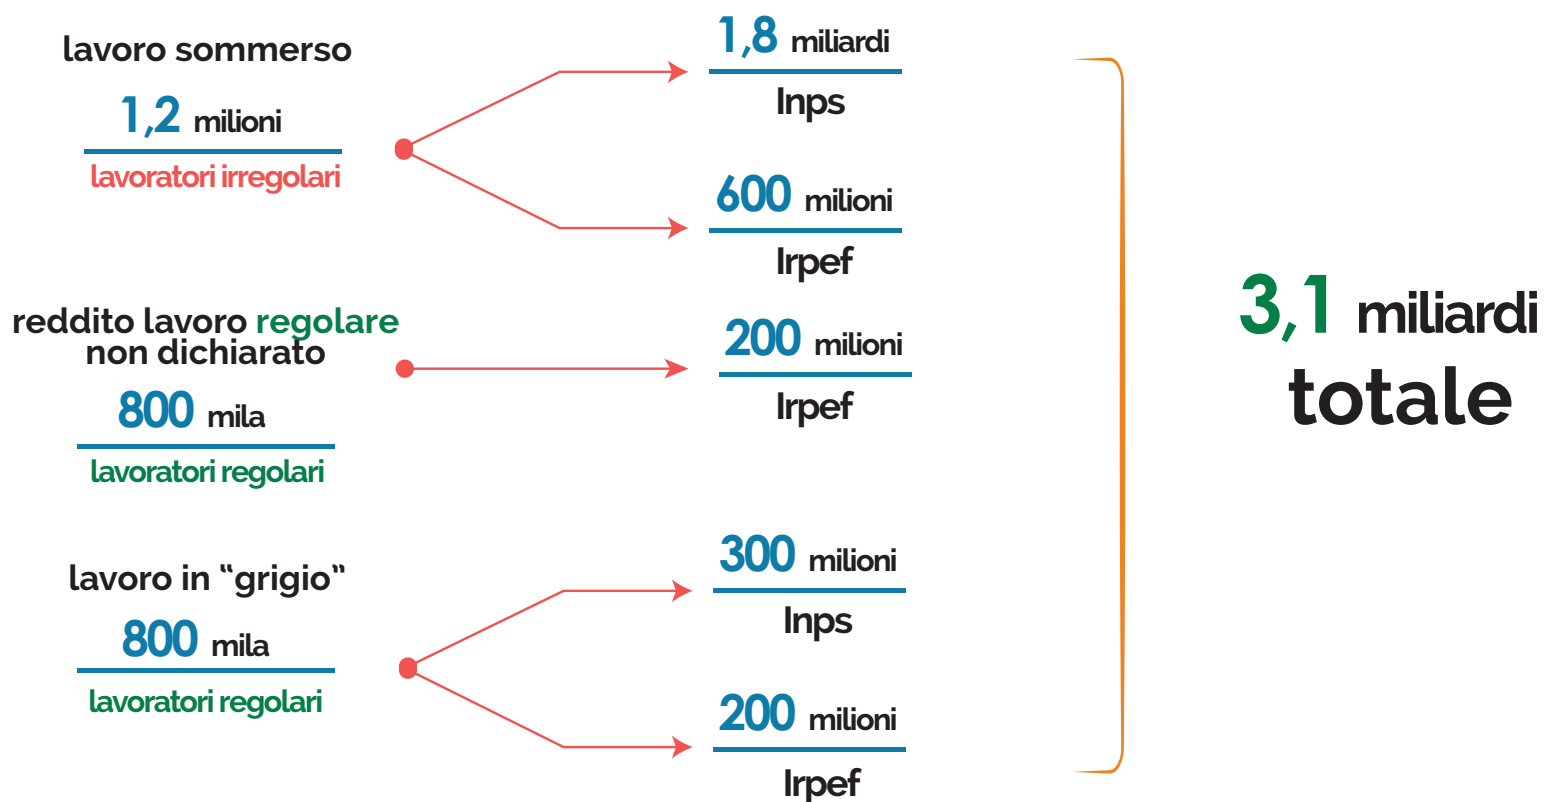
lavoro sommerso

1,2 milioni

lavoratori irregolari

1,8 miliardi

Inps

600 milioni

Irpef

reddito lavoro regolare non dichiarato

800 mila

lavoratori regolari

200 milioni

Irpef

lavoro in “grigio”

800 mila

lavoratori regolari

300 milioni

Inps

200 milioni

Irpef

3,1 miliardi totale